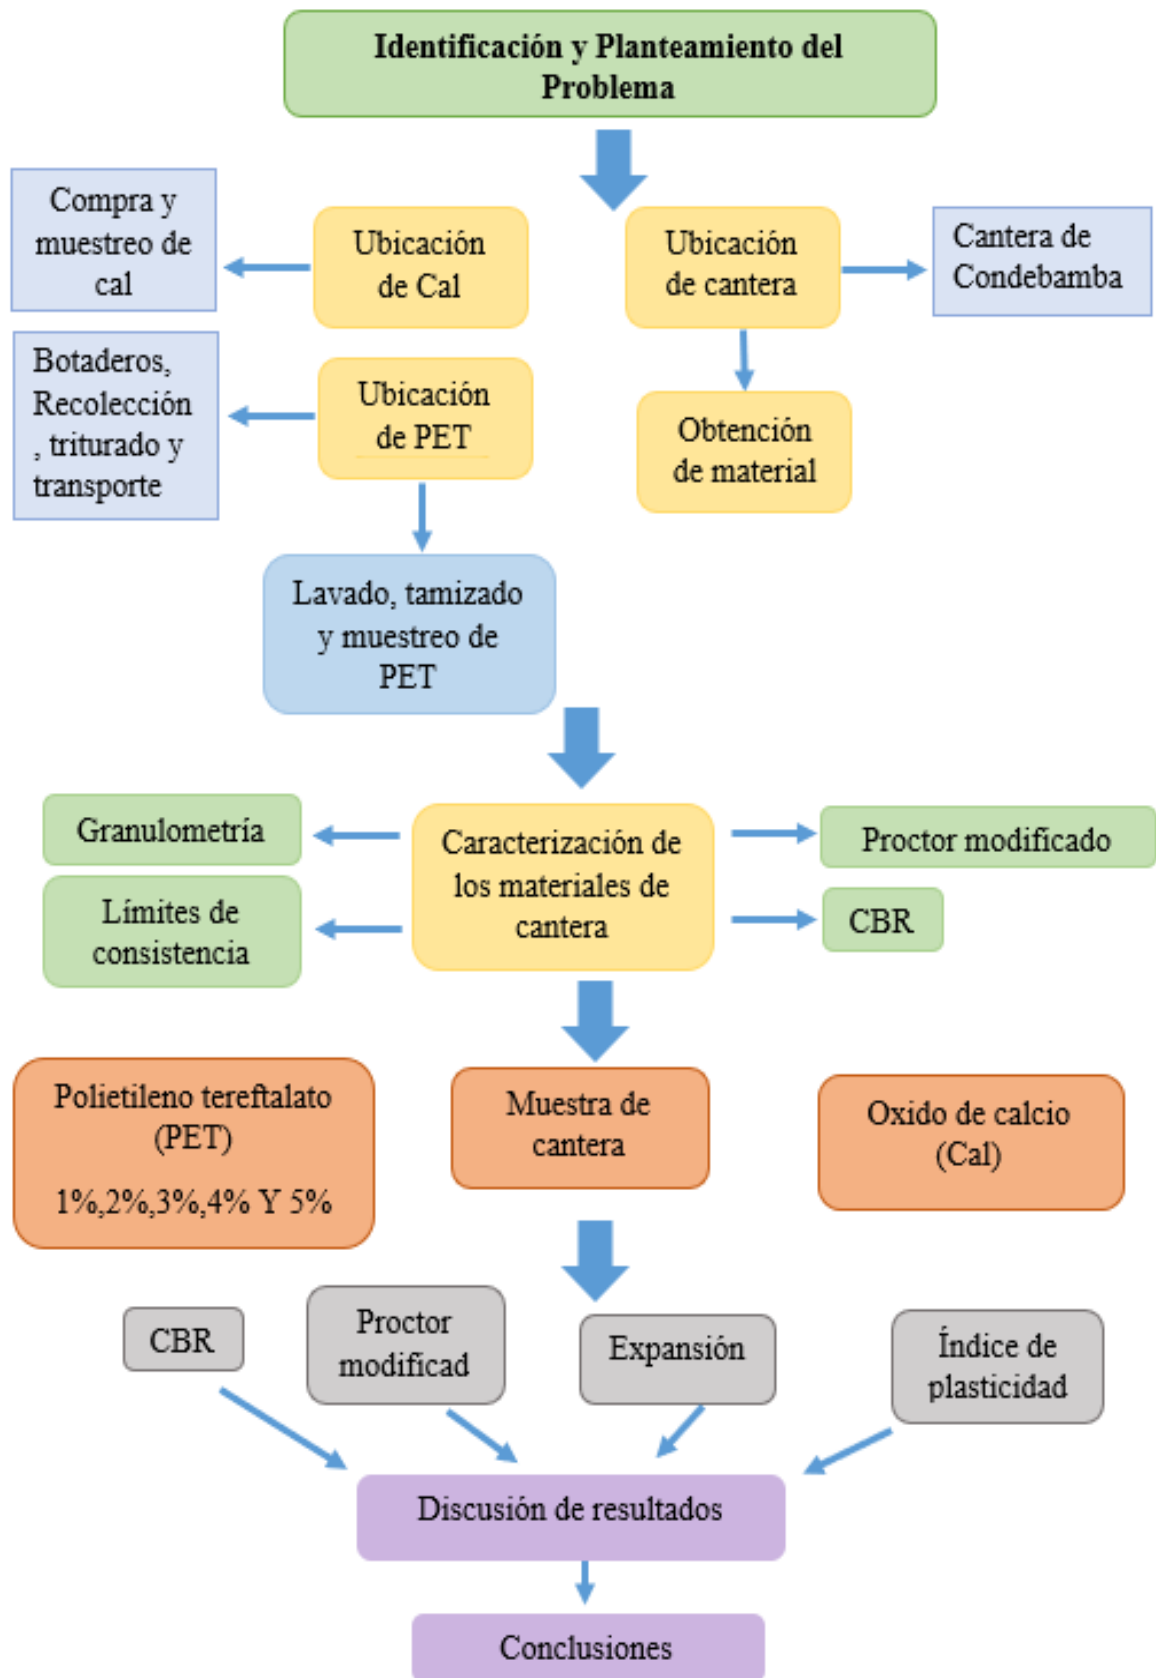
Identificación y Planteamiento del Problema

Compra y muestreo de cal

Ubicación de Cal

Ubicación de cantera

Cantera de Condebamba

Botaderos, Recolección, triturado y transporte

Ubicación de PET

Obtención de material

Lavado, tamizado y muestreo de PET

Granulometría

Caracterización de los materiales de cantera

Proctor modificado

Límites de consistencia

CBR

Polietileno tereftalato (PET)

1%,2%,3%,4% Y 5%

Muestra de cantera

Oxido de calcio (Cal)

CBR

Proctor modificad

Expansión

Índice de plasticidad

Discusión de resultados

Conclusiones